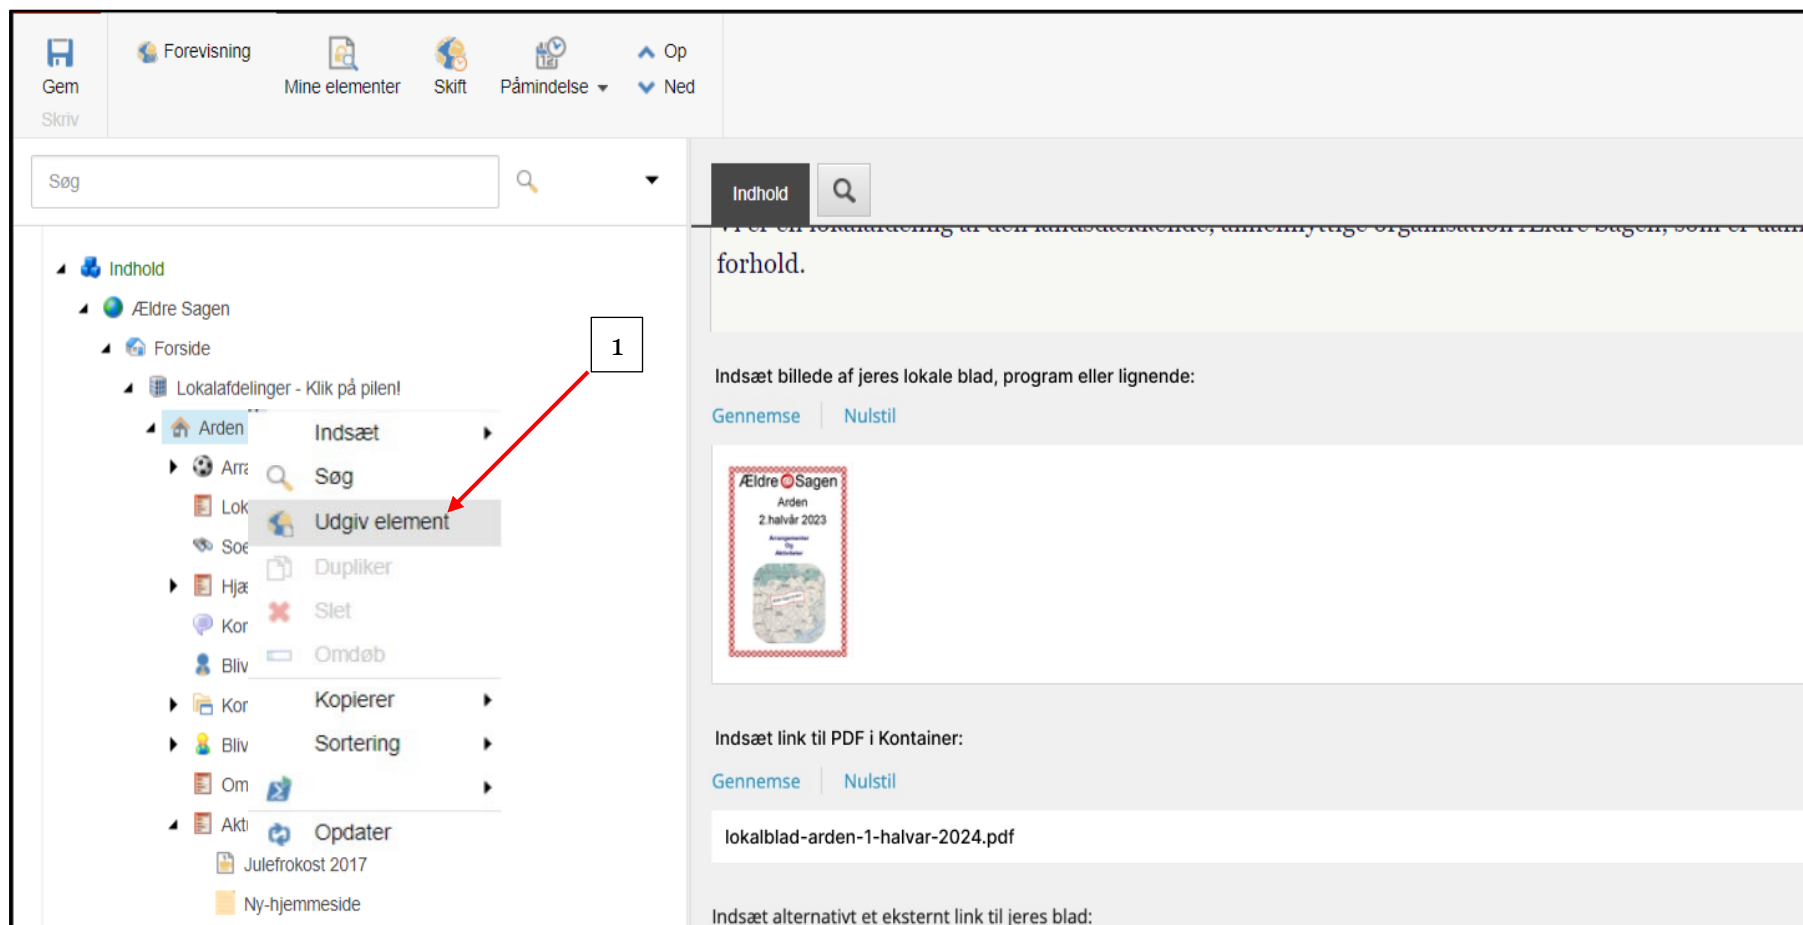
Gem
Skriv
Forevisning
Mine elementer
Skift
Påmindelse
Op
Ned

Søg

Indhold
Ældre Sagen
Forside
Lokalafdelinger - Klik på pilen!
Arden
Arra
Lok
Soe
Hjæ
Kor
Bliv
Kor
Bliv
Om
Akti
Julefrokost 2017
Ny-hjemmeside

Indsæt
Søg
Udgiv element
Dupliker
Slet
Omdøb
Kopierer
Sortering
Opdater

1

Indhold

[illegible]
forhold.

Indsæt billede af jeres lokale blad, program eller lignende:
Gennemse Nulstil

Ældre Sagen
Arden
2.halvår 2023

Indsæt link til PDF i Kontainer:
Gennemse Nulstil
lokalblad-arden-1-halvar-2024.pdf

Indsæt alternativt et eksternt link til jeres blad: